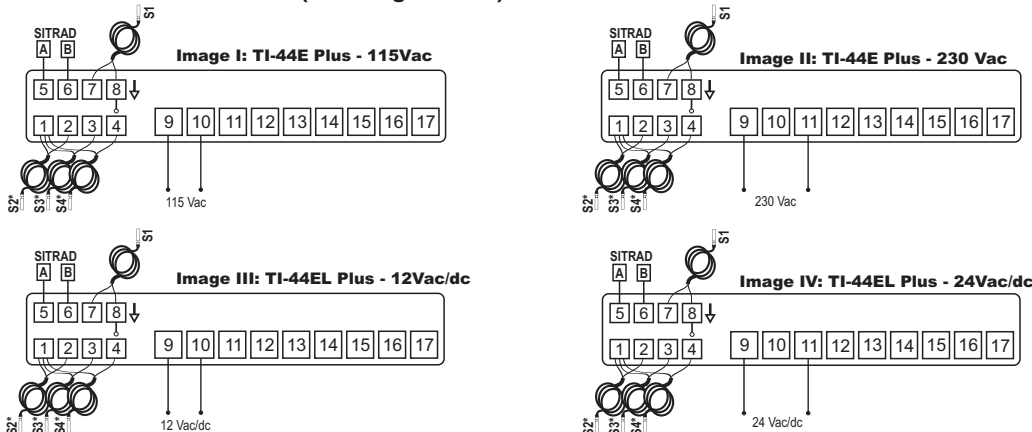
S1
SITRAD
A B
Image I: TI-44E Plus - 115Vac
5 6 7 8
1 2 3 4
9 10 11 12 13 14 15 16 17
S2* S3* S4*
115 Vac

S1
SITRAD
A B
Image II: TI-44E Plus - 230 Vac
5 6 7 8
1 2 3 4
9 10 11 12 13 14 15 16 17
S2* S3* S4*
230 Vac

S1
SITRAD
A B
Image III: TI-44EL Plus - 12Vac/dc
5 6 7 8
1 2 3 4
9 10 11 12 13 14 15 16 17
S2* S3* S4*
12 Vac/dc

S1
SITRAD
A B
Image IV: TI-44EL Plus - 24Vac/dc
5 6 7 8
1 2 3 4
9 10 11 12 13 14 15 16 17
S2* S3* S4*
24 Vac/dc